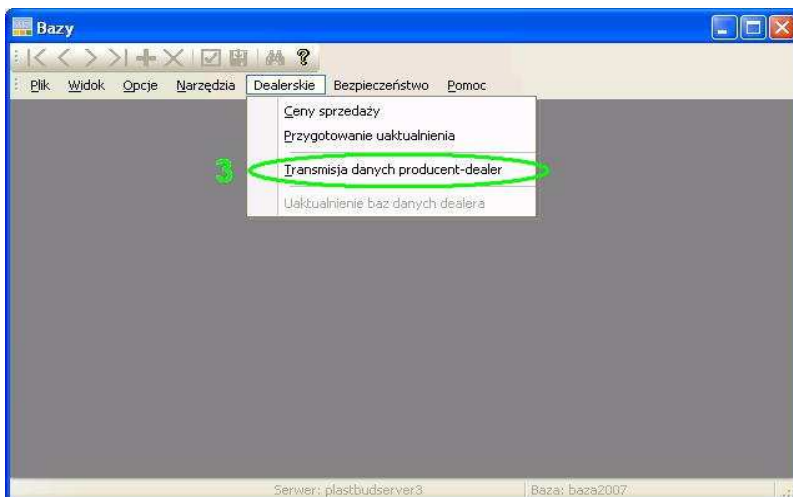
Bazy

Plik Widok Opcje Narzędzia Dealerskie Bezpieczeństwo Pomoc

Ceny sprzedaży
Przygotowanie uaktualnienia
3
Transmisja danych producent-dealer
Uaktualnienie baz danych dealera

Serwer: plastbudserver3
Baza: baza2007